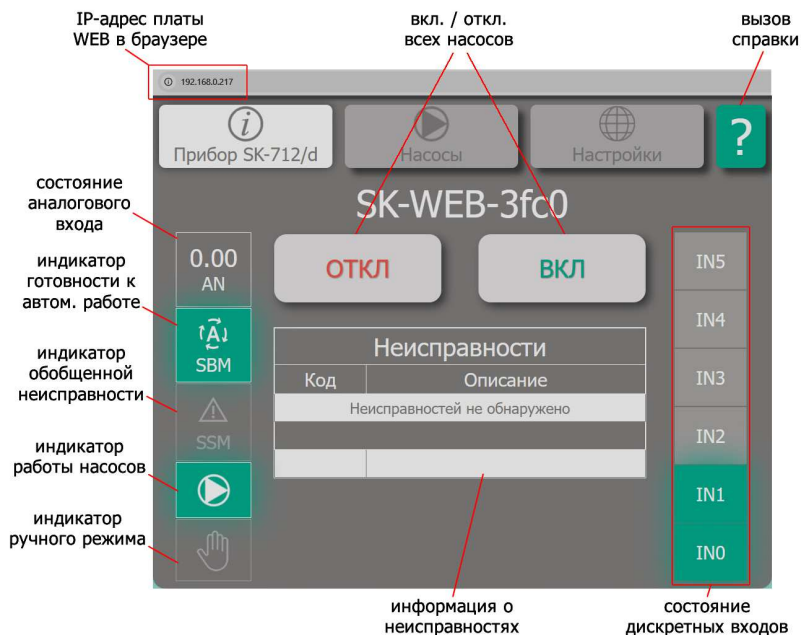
IP-адрес платы WEB в браузере

вкл. / откл. всех насосов

вызов справки

192.168.0.217

Прибор SK-712/d

Насосы

Настройки

?

SK-WEB-3fc0

состояние аналогового входа

0.00
AN

ОТКЛ

ВКЛ

IN5

индикатор готовности к автом. работе

SBM

IN4

индикатор обобщенной неисправности

Неисправности

| Код | Описание |
|---|---|
| Неисправностей не обнаружено | |
| | |
| | |

IN3

SSM

IN2

индикатор работы насосов

IN1

индикатор ручного режима

IN0

информация о неисправностях

состояние дискретных входов